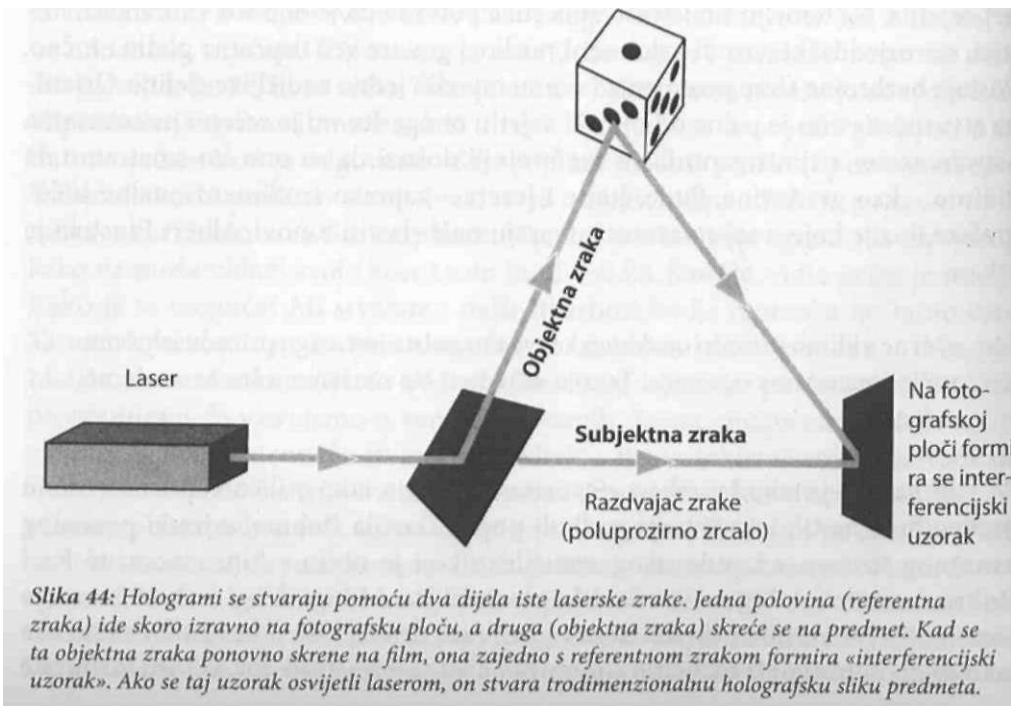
Laser

Objektna zraka

Subjektna zraka

Razdvajač zrake (poluprozirno zrcalo)

Na fotografskoj ploči formira se interferencijski uzorak

Slika 44: Hologrami se stvaraju pomoću dva dijela iste laserske zrake. Jedna polovina (referentna zraka) ide skoro izravno na fotografsku ploču, a druga (objektna zraka) skreće se na predmet. Kad se ta objektna zraka ponovno skrene na film, ona zajedno s referentnom zrakom formira «interferencijski uzorak». Ako se taj uzorak osvijetli laserom, on stvara trodimenzionalnu holografsku sliku predmeta.